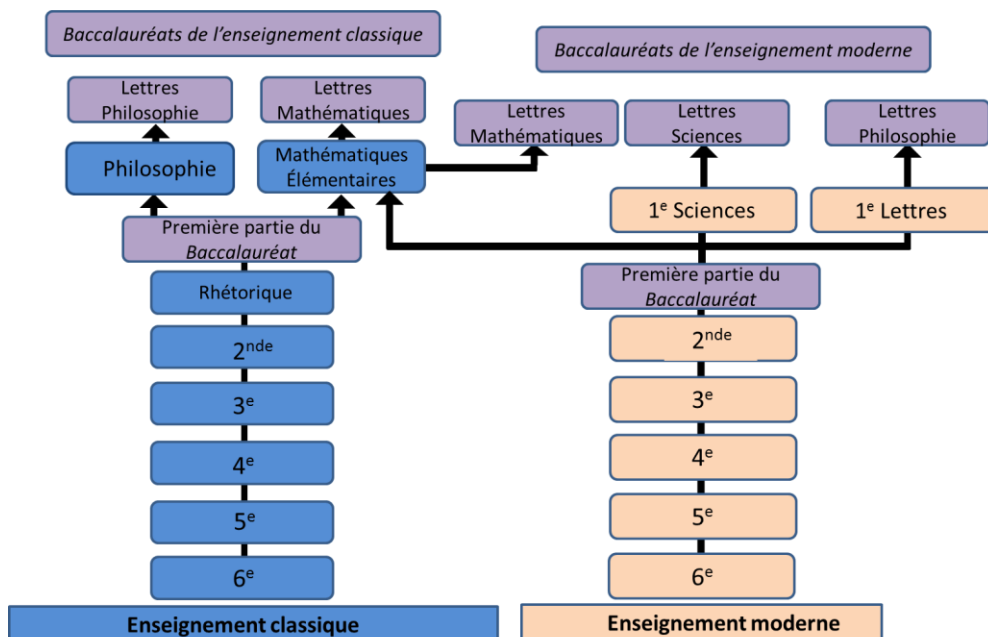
Baccalauréats de l'enseignement classique

Baccalauréats de l'enseignement moderne

Lettres Philosophie

Lettres Mathématiques

Lettres Mathématiques

Lettres Sciences

Lettres Philosophie

Philosophie

Mathématiques Élémentaires

1$^{e}$ Sciences

1$^{e}$ Lettres

Première partie du Baccalauréat

Première partie du Baccalauréat

Rhétorique

2$^{nde}$

3$^{e}$

4$^{e}$

5$^{e}$

6$^{e}$

2$^{nde}$

3$^{e}$

4$^{e}$

5$^{e}$

6$^{e}$

Enseignement classique

Enseignement moderne